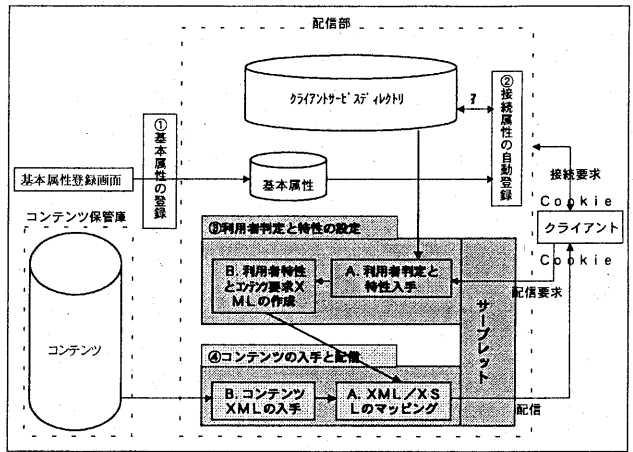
配信部

クライアントサービスディレクトリ

?

②接続属性の自動登録

①基本属性の登録

基本属性登録画面

基本属性

接続要求

Cookie

コンテンツ保管庫

③利用者判定と特性の設定

クライアント

Cookie

B. 利用者特性とコンテンツ要求XMLの作成

A. 利用者判定と特性入手

配信要求

サーブレット

コンテンツ

④コンテンツの入手と配信

B. コンテンツXMLの入手

A. XML／XSLのマッピング

配信